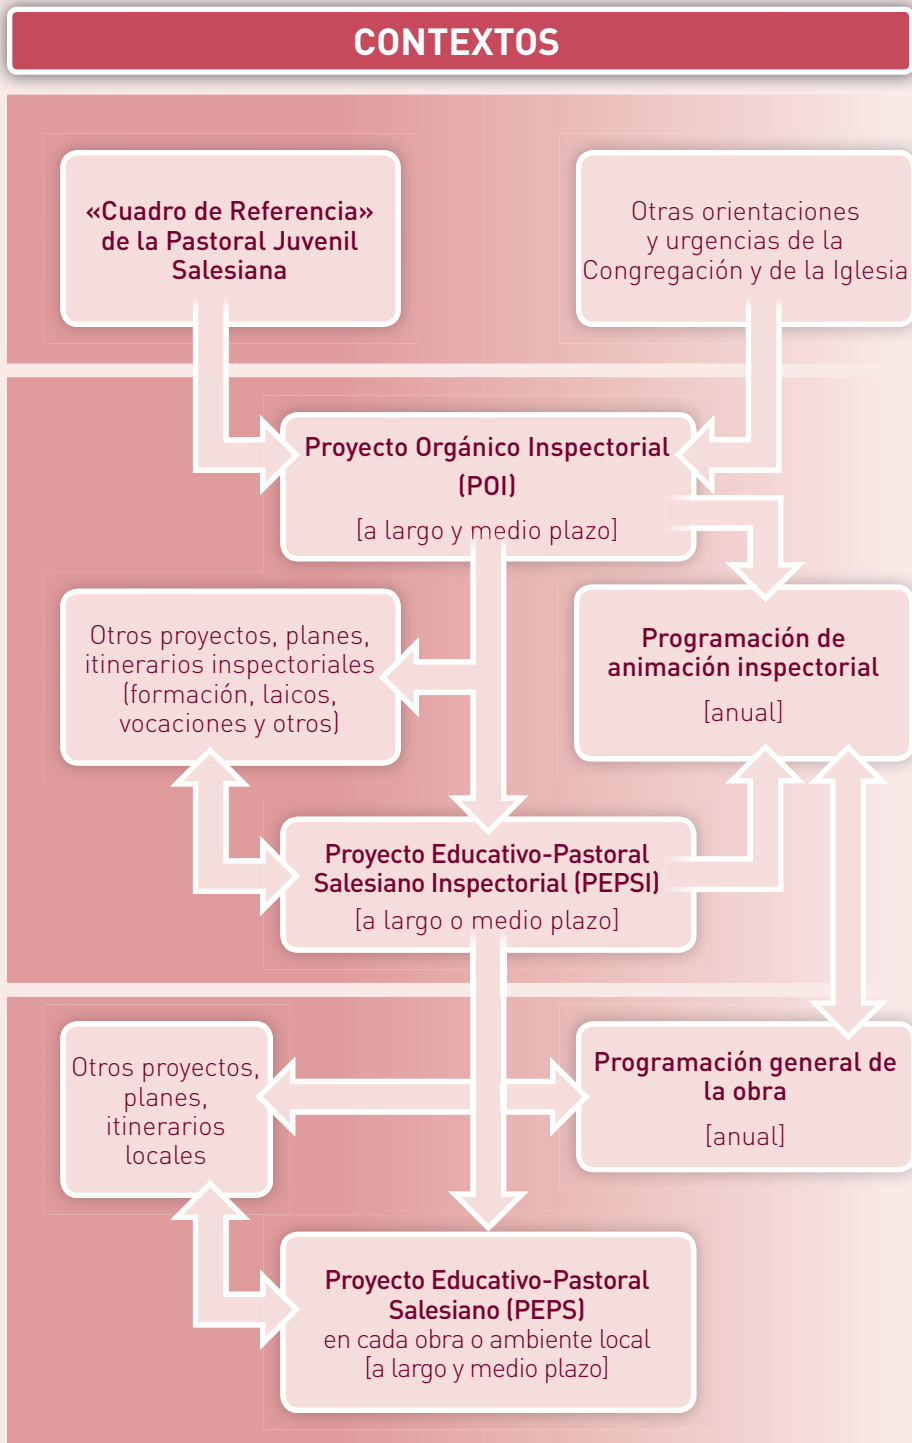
CONTEXTOS

«Cuadro de Referencia» de la Pastoral Juvenil Salesiana

Otras orientaciones y urgencias de la Congregación y de la Iglesia

Proyecto Orgánico Inspectorial (POI)
[a largo y medio plazo]

Otros proyectos, planes, itinerarios inspectoriales (formación, laicos, vocaciones y otros)

Programación de animación inspectorial
[anual]

Proyecto Educativo-Pastoral Salesiano Inspectorial (PEPSI)
[a largo o medio plazo]

Otros proyectos, planes, itinerarios locales

Programación general de la obra
[anual]

Proyecto Educativo-Pastoral Salesiano (PEPS)
en cada obra o ambiente local
[a largo y medio plazo]